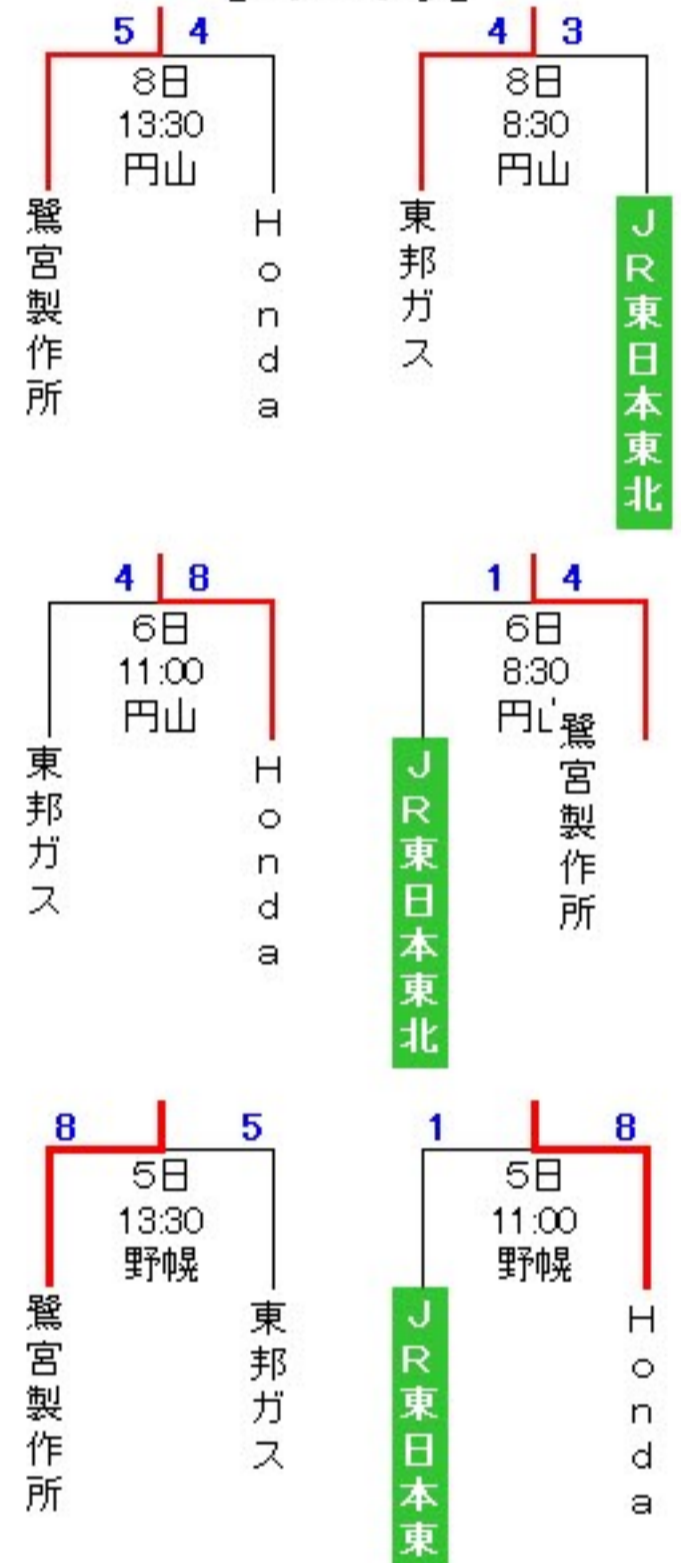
5 4
8日
13:30
円山
鷺宮製作所
Honda

4 3
8日
8:30
円山
東邦ガス
JR東日本東北

4 8
6日
11:00
円山
東邦ガス
Honda

1 4
6日
8:30
円山
JR東日本東北
鷺宮製作所

8 5
5日
13:30
野幌
鷺宮製作所
東邦ガス

1 8
5日
11:00
野幌
JR東日本東
Honda